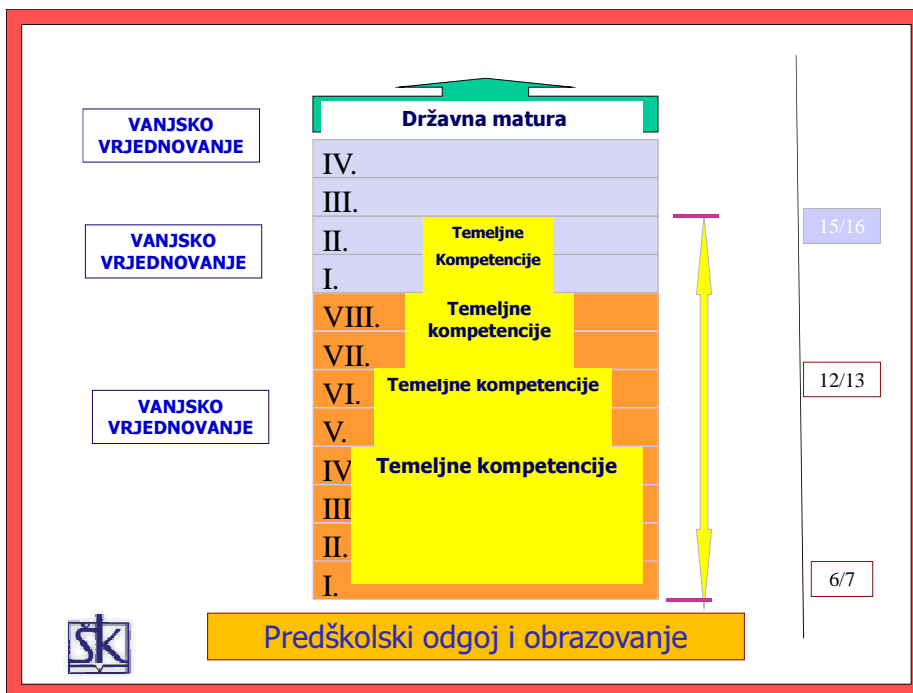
VANJSKO VRJEDNOVANJE

Državna matura

IV.
III.
II.
I.

Temeljne Kompetencije

15/16

VANJSKO VRJEDNOVANJE

VIII.
VII.

Temeljne kompetencije

VI.
V.

Temeljne kompetencije

12/13

VANJSKO VRJEDNOVANJE

IV
III
II.
I.

Temeljne kompetencije

6/7

ŠK

Predškolski odgoj i obrazovanje